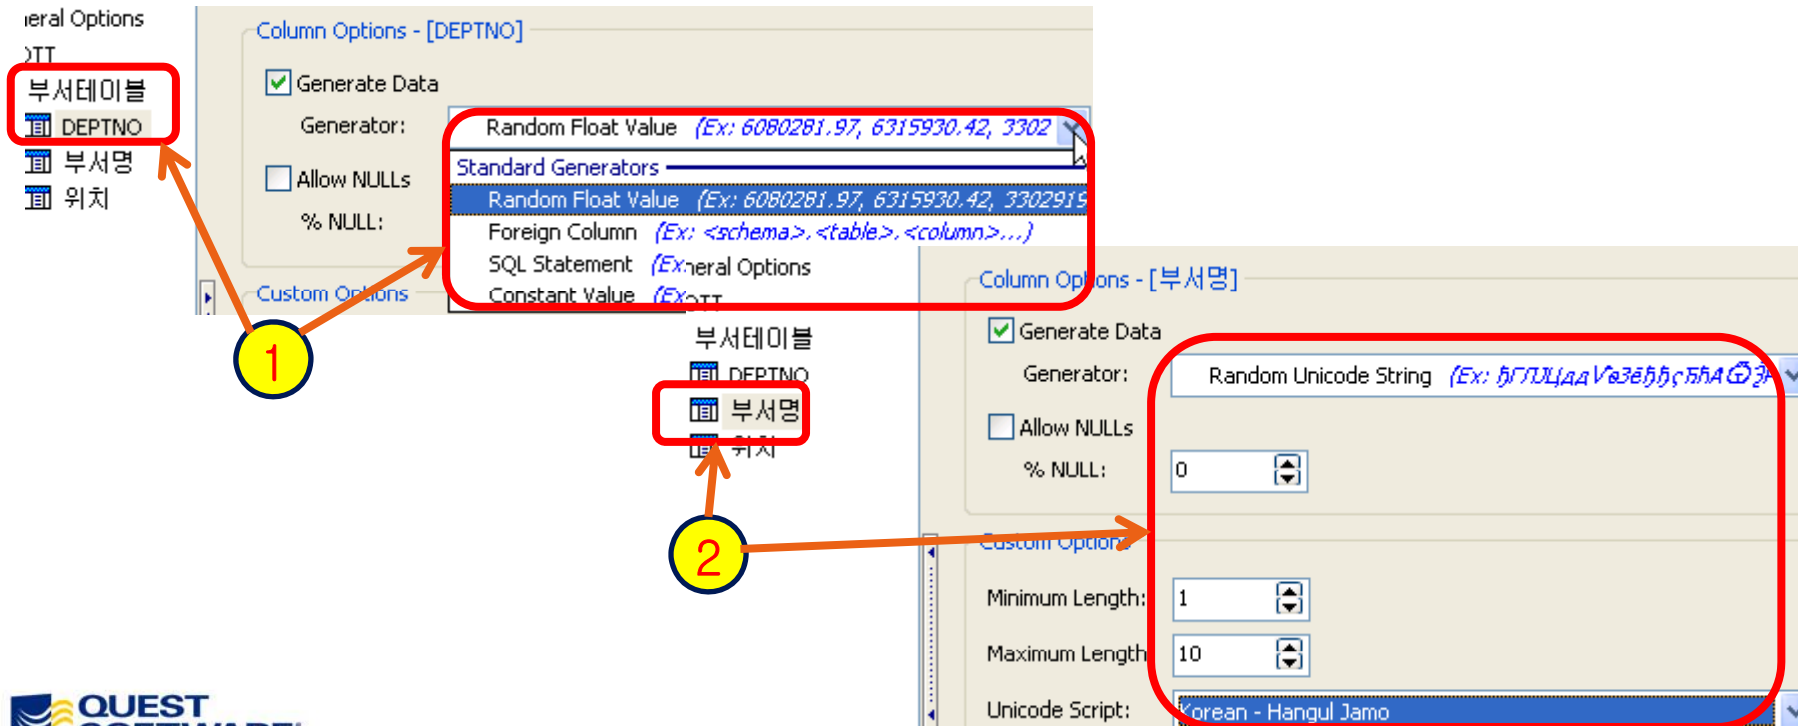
ıeral Options
ͻTT
부서테이블
DEPTNO
부서명
위치

Column Options - [DEPTNO]
Generate Data
Generator:
Random Float Value (Ex: 6080281.97, 6315930.42, 3302
Allow NULLs
% NULL:
Standard Generators
Random Float Value (Ex: 6080281.97, 6315930.42, 3302919
Foreign Column (Ex: <schema>.<table>.<column>...)
SQL Statement (Ex:
Constant Value (Ex:
Custom Options

1

neral Options
ͻTT
부서테이블
DEPTNO
부서명
위치

Column Options - [부서명]
Generate Data
Generator:
Random Unicode String (Ex: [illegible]
Allow NULLs
% NULL:
0
Custom Options
Minimum Length:
1
Maximum Length
10
Unicode Script:
Korean - Hangul Jamo

2

QUEST